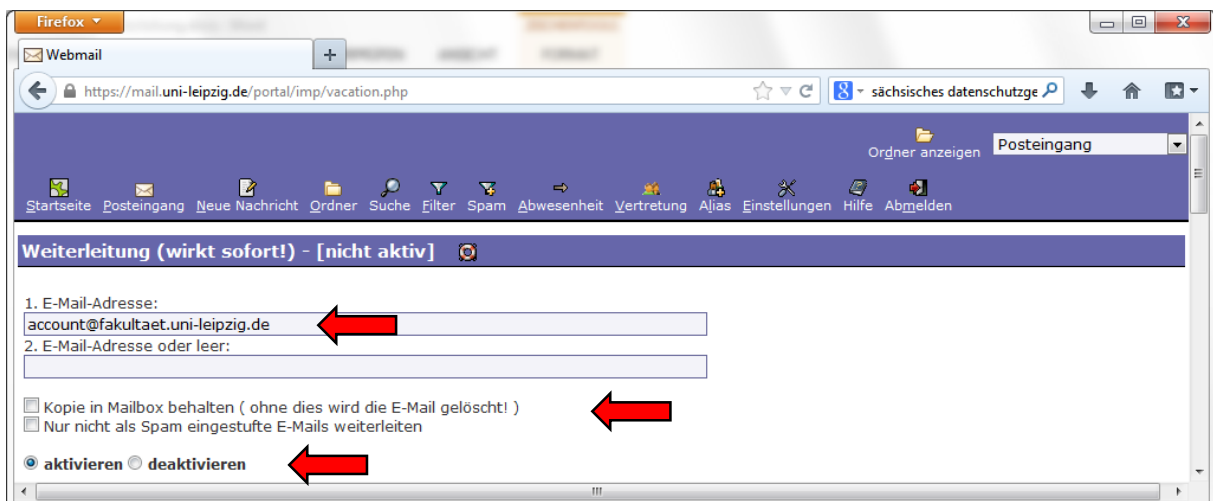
Firefox

Webmail

https://mail.uni-leipzig.de/portal/imp/vacation.php

sächsisches datenschutzge

Ordner anzeigen Posteingang

Startseite Posteingang Neue Nachricht Ordner Suche Filter Spam Abwesenheit Vertretung Alias Einstellungen Hilfe Abmelden

Weiterleitung (wirkt sofort!) - [nicht aktiv]

1. E-Mail-Adresse:
account@fakultaet.uni-leipzig.de
2. E-Mail-Adresse oder leer:

Kopie in Mailbox behalten ( ohne dies wird die E-Mail gelöscht! )
Nur nicht als Spam eingestufte E-Mails weiterleiten

aktivieren deaktivieren